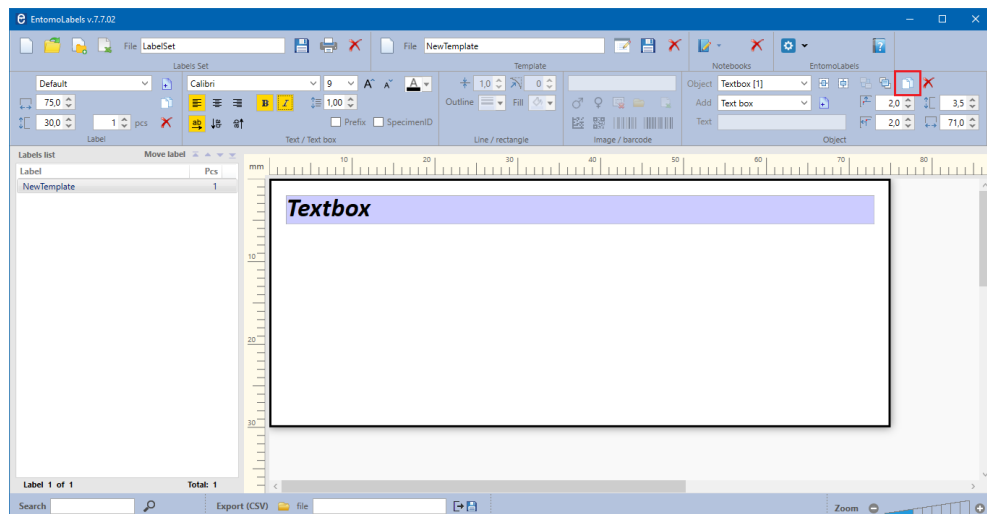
EntomoLabels v.7.7.02

File LabelSet
Labels Set
File NewTemplate
Template
Notebooks
EntomoLabels

Default
Calibri
9
A A
A
1,0
0
Object Textbox [1]
75,0
Outline
Fill
Add Text box
2,0
3,5
30,0
1 pcs
1,00
Prefix
SpecimenID
Text
2,0
71,0
Label
Text / Text box
Line / rectangle
Image / barcode
Object

Labels list
Move label
Label
Pcs
NewTemplate
1

mm
10
20
30
40
50
60
70
80
10
20
30

Textbox

Label 1 of 1
Total: 1

Search
Export (CSV)
file
Zoom